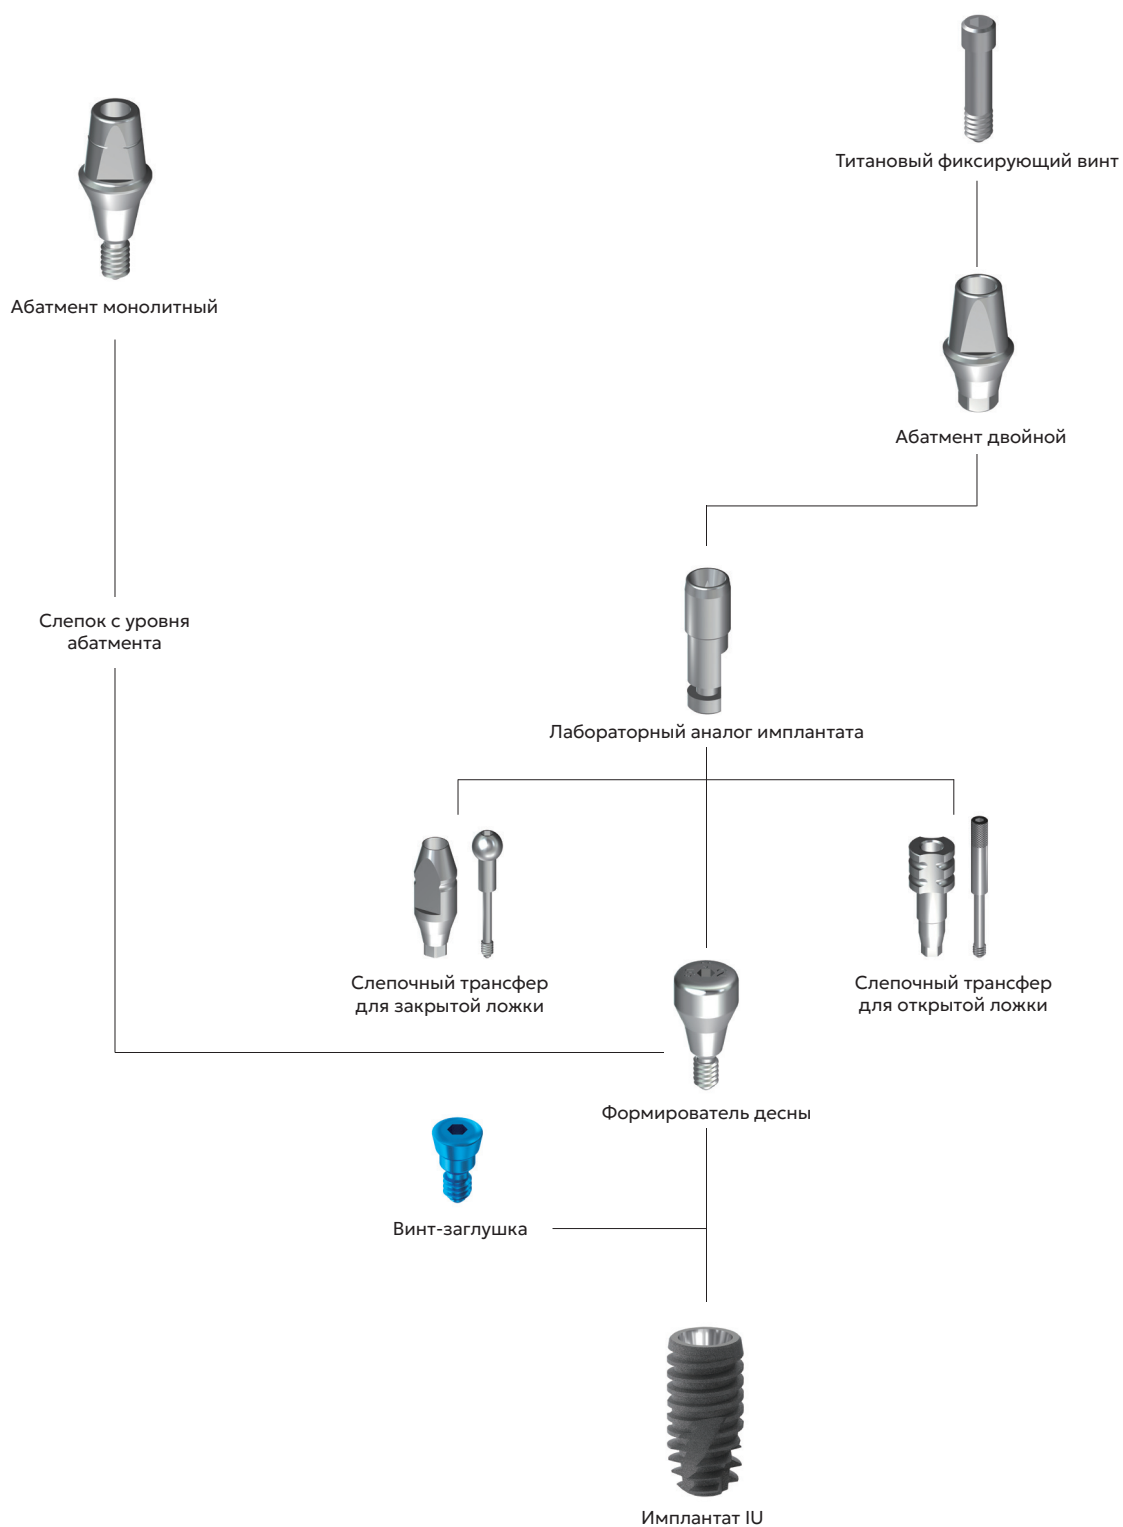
Абатмент монолитный

Титановый фиксирующий винт

Абатмент двойной

Слепок с уровня абатмента

Лабораторный аналог имплантата

Слепочный трансфер для закрытой ложки

Слепочный трансфер для открытой ложки

Формирователь десны

Винт-заглушка

Имплантат IU